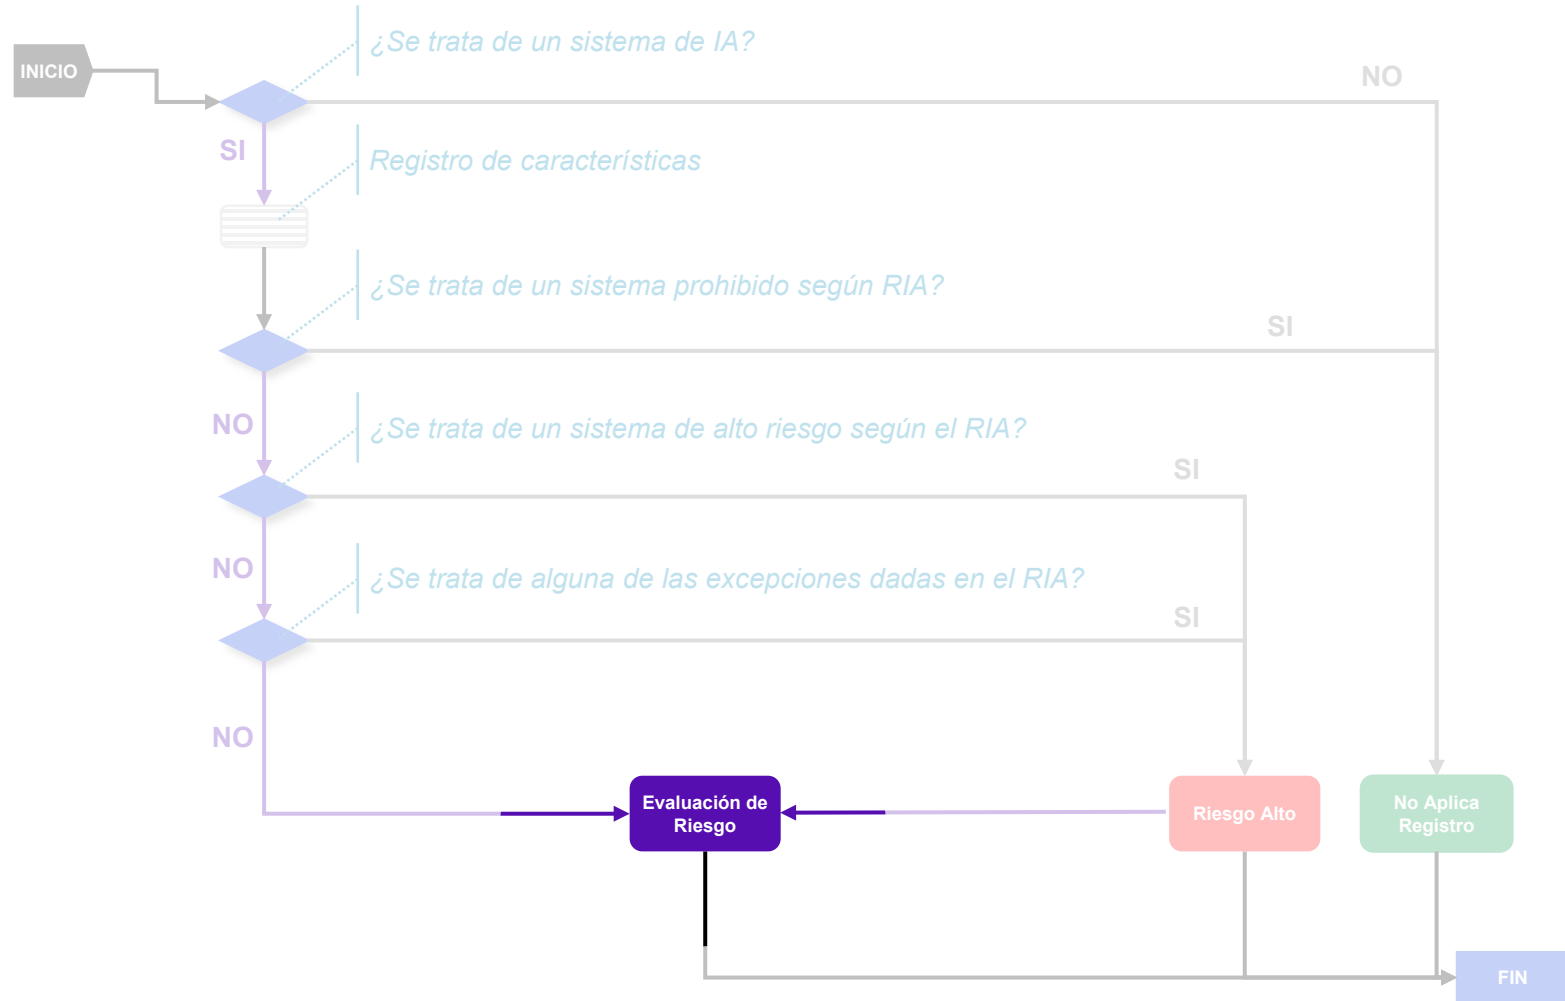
INICIO

¿Se trata de un sistema de IA?

NO

SI

Registro de características

¿Se trata de un sistema prohibido según RIA?

SI

NO

¿Se trata de un sistema de alto riesgo según el RIA?

SI

NO

¿Se trata de alguna de las excepciones dadas en el RIA?

SI

NO

Evaluación de Riesgo

Riesgo Alto

No Aplica Registro

FIN